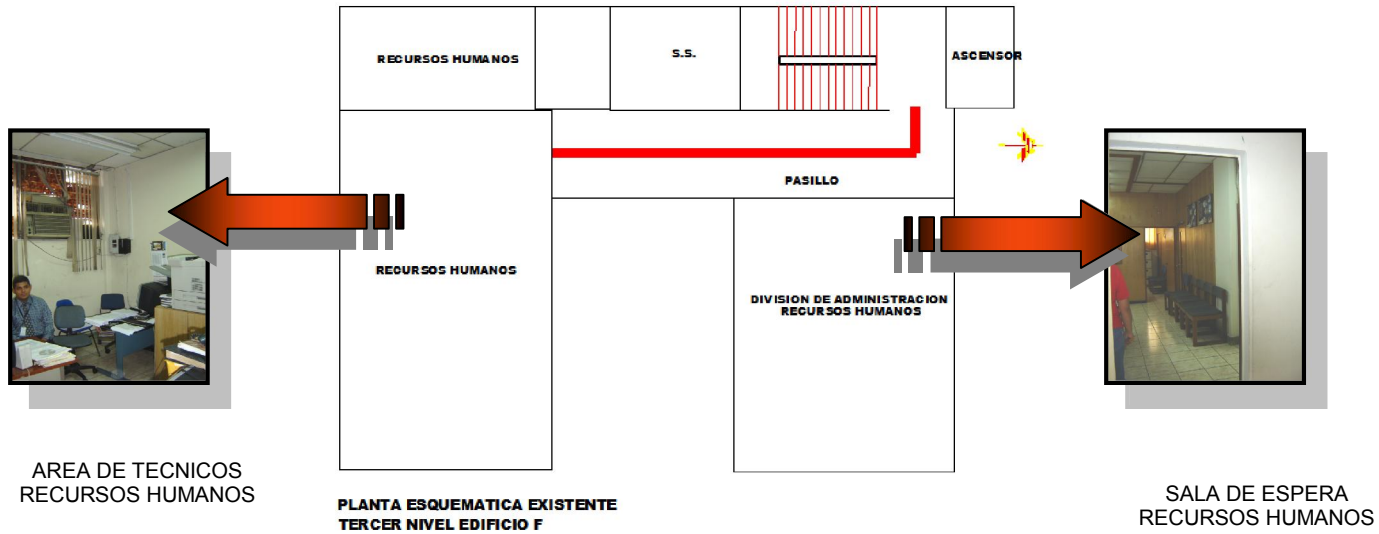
RECURSOS HUMANOS

S.S.

ASCENSOR

PASILLO

RECURSOS HUMANOS

DIVISION DE ADMINISTRACION RECURSOS HUMANOS

AREA DE TECNICOS RECURSOS HUMANOS

PLANTA ESQUEMATICA EXISTENTE TERCER NIVEL EDIFICIO F

SALA DE ESPERA RECURSOS HUMANOS